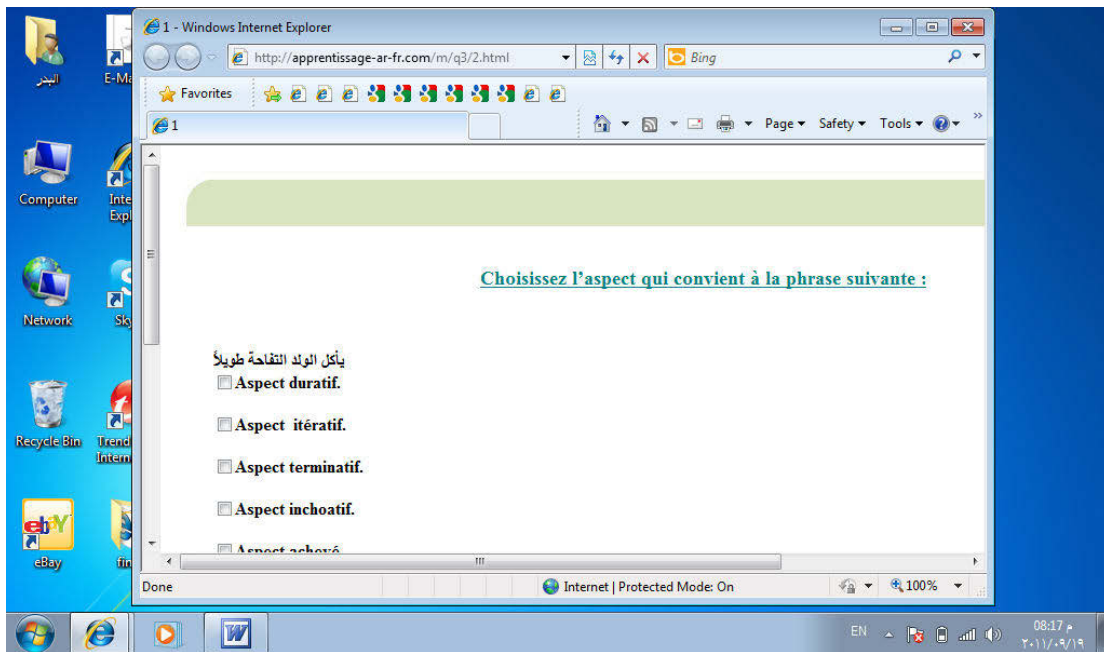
البدر
E-Ma
Computer
Inte Expl
Network
Sky
Recycle Bin
Trend Intern
eBay
fin

1 - Windows Internet Explorer
http://apprentissage-ar-fr.com/m/q3/2.html
Bing
Favorites
1
Page ▾ Safety ▾ Tools ▾

Choisissez l'aspect qui convient à la phrase suivante :

يأكل الولد التفاحة طويلاً
Aspect duratif.

Aspect itératif.

Aspect terminatif.

Aspect inchoatif.

Aspect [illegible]

Done
Internet | Protected Mode: On
100%

EN
08:17 م
٢٠١١/٠٩/١٩